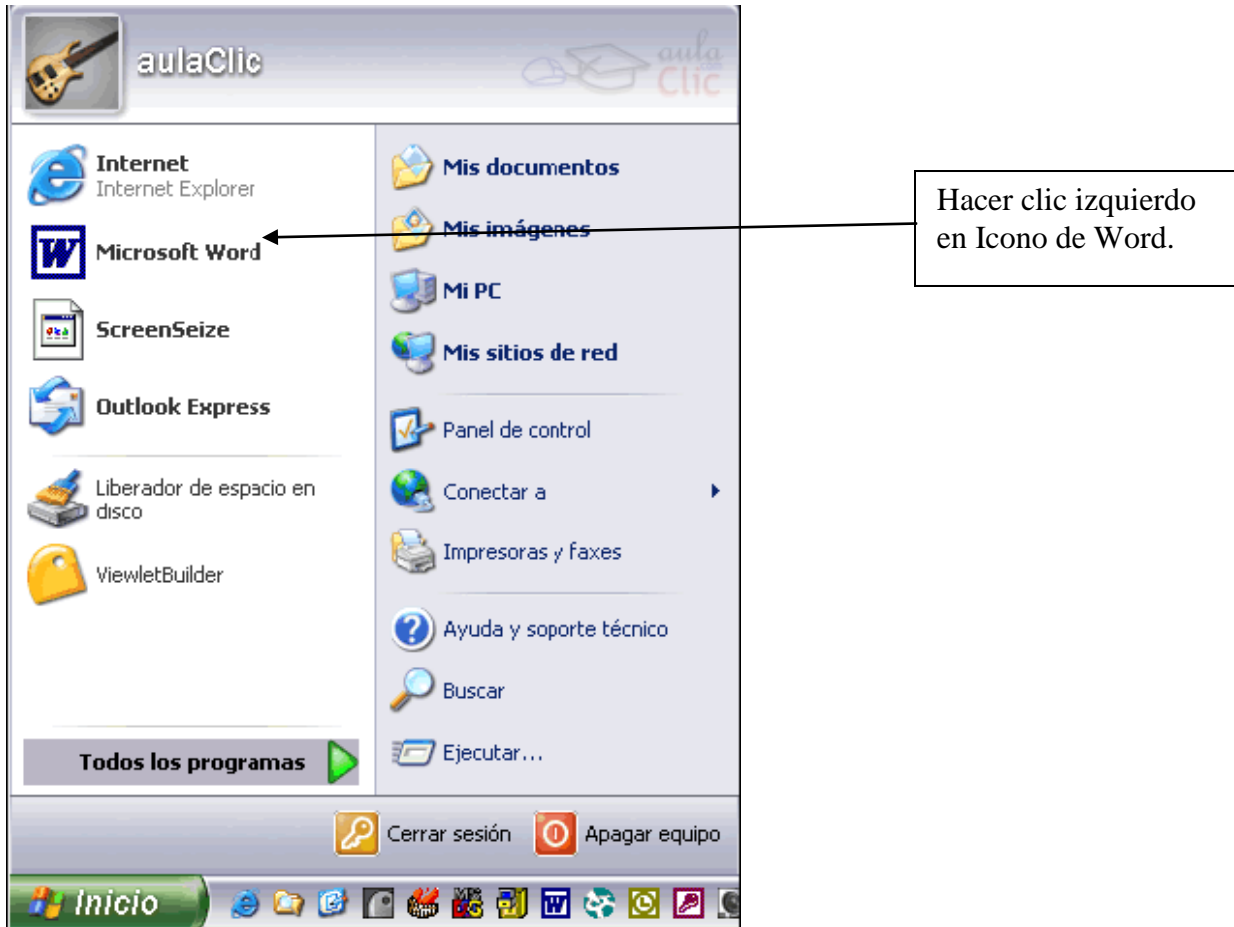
aulaClic

aula Clic

Internet
Internet Explorer

Microsoft Word

ScreenSeize

Outlook Express

Liberador de espacio en disco

ViewletBuilder

Todos los programas

Mis documentos

Mis imágenes

Mi PC

Mis sitios de red

Panel de control

Conectar a

Impresoras y faxes

Ayuda y soporte técnico

Buscar

Ejecutar...

Cerrar sesión

Apagar equipo

Inicio

Hacer clic izquierdo en Icono de Word.